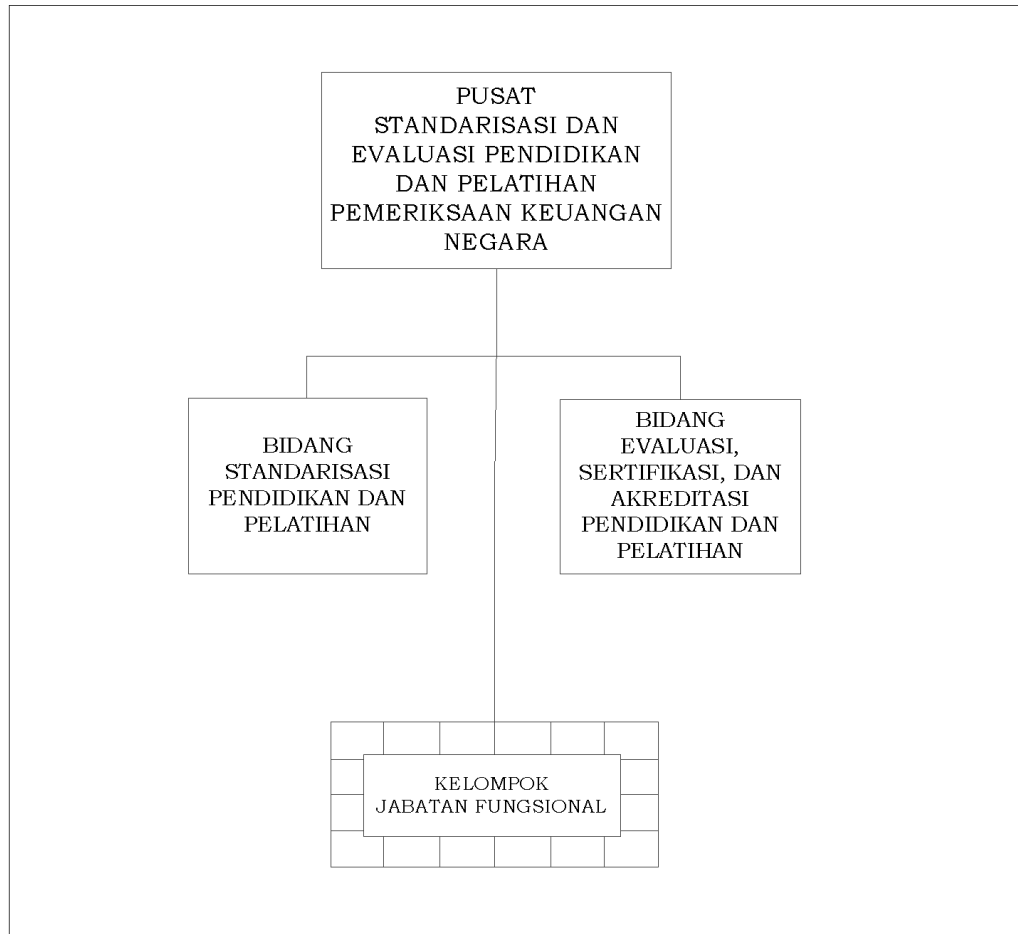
PUSAT
STANDARISASI DAN
EVALUASI PENDIDIKAN
DAN PELATIHAN
PEMERIKSAAN KEUANGAN
NEGARA

BIDANG
STANDARISASI
PENDIDIKAN DAN
PELATIHAN

BIDANG
EVALUASI,
SERTIFIKASI, DAN
AKREDITASI
PENDIDIKAN DAN
PELATIHAN

KELOMPOK
JABATAN FUNGSIONAL